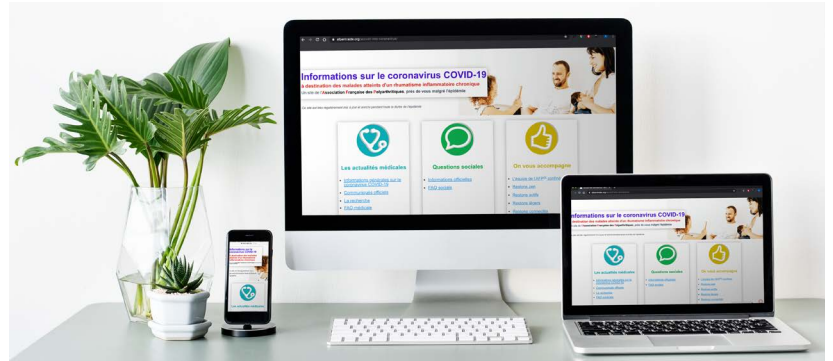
Informations sur le coronavirus COVID-19
à destination des malades atteints d'un rhumatisme inflammatoire chronique
Un site de l'Association Française des Polyarthritiques, près de vous malgré l'isolement

Les actualités médicales
Informations générales sur le coronavirus COVID-19
Communiqués officiels
La recherche
FAQ médicale

Questions sociales
Informations officielles
FAQ sociale

On vous accompagne
L'équipe de l'AFP® continue
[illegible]
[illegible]
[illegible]
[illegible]

Informations sur le coronavirus COVID-19

Les actualités médicales
Questions sociales
On vous accompagne